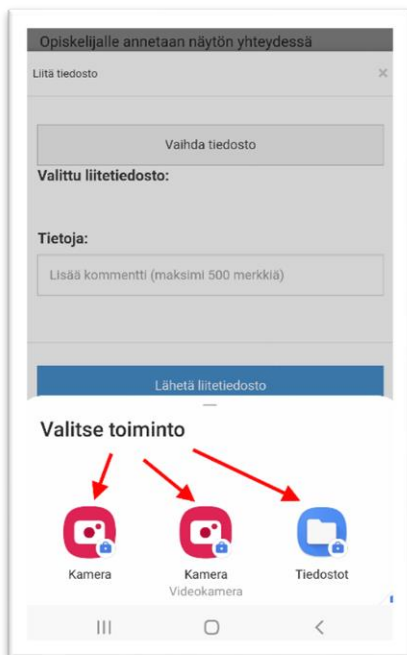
Opiskelijalle annetaan näytön yhteydessä

Liitä tiedosto

×

Vaihda tiedosto

Valittu liitetiedosto:

Tietoja:

Lisää kommentti (maksimi 500 merkkiä)

Lähetä liitetiedosto

Valitse toiminto

Kamera

Kamera
Videokamera

Tiedostot